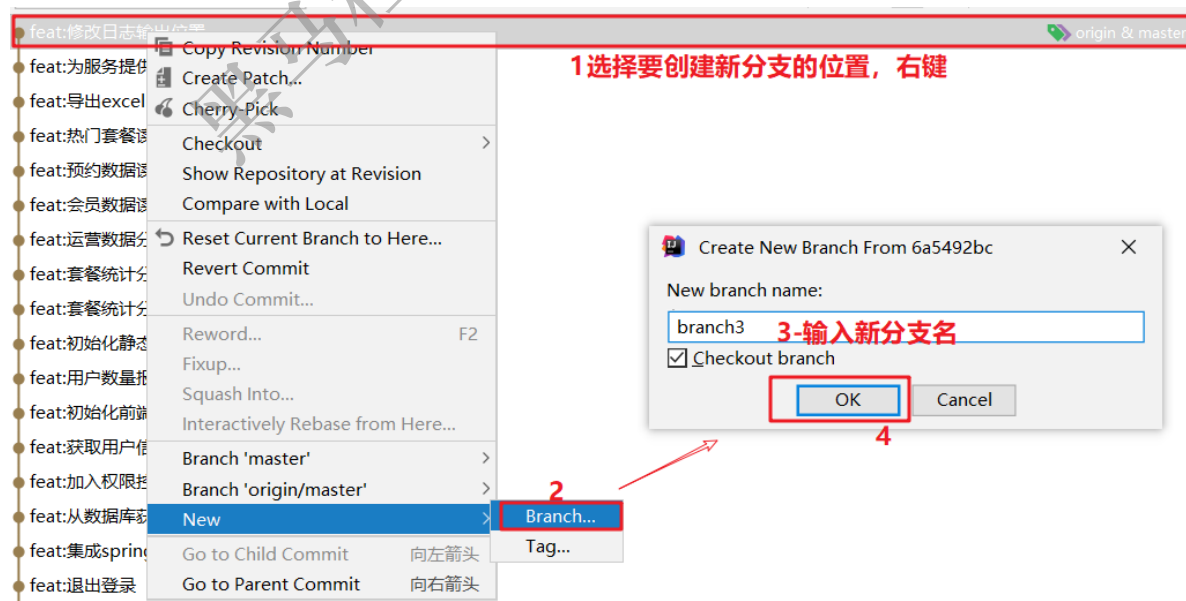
feat:修改日志输出位置

origin & master

1选择要创建新分支的位置，右键

feat:为服务提供
feat:导出excel
feat:热门套餐
feat:预约数据
feat:会员数据
feat:运营数据
feat:套餐统计
feat:套餐统计
feat:初始化静
feat:用户数量
feat:初始化前
feat:获取用户
feat:加入权限
feat:从数据库
feat:集成spring
feat:退出登录

Copy Revision Number
Create Patch...
Cherry-Pick
Checkout
Show Repository at Revision
Compare with Local
Reset Current Branch to Here...
Revert Commit
Undo Commit...
Reword... F2
Fixup...
Squash Into...
Interactively Rebase from Here...
Branch 'master'
Branch 'origin/master'
New
Go to Child Commit 向左箭头
Go to Parent Commit 向右箭头

2
Branch...
Tag...

Create New Branch From 6a5492bc
New branch name:
branch3
3-输入新分支名
Checkout branch
OK
Cancel
4